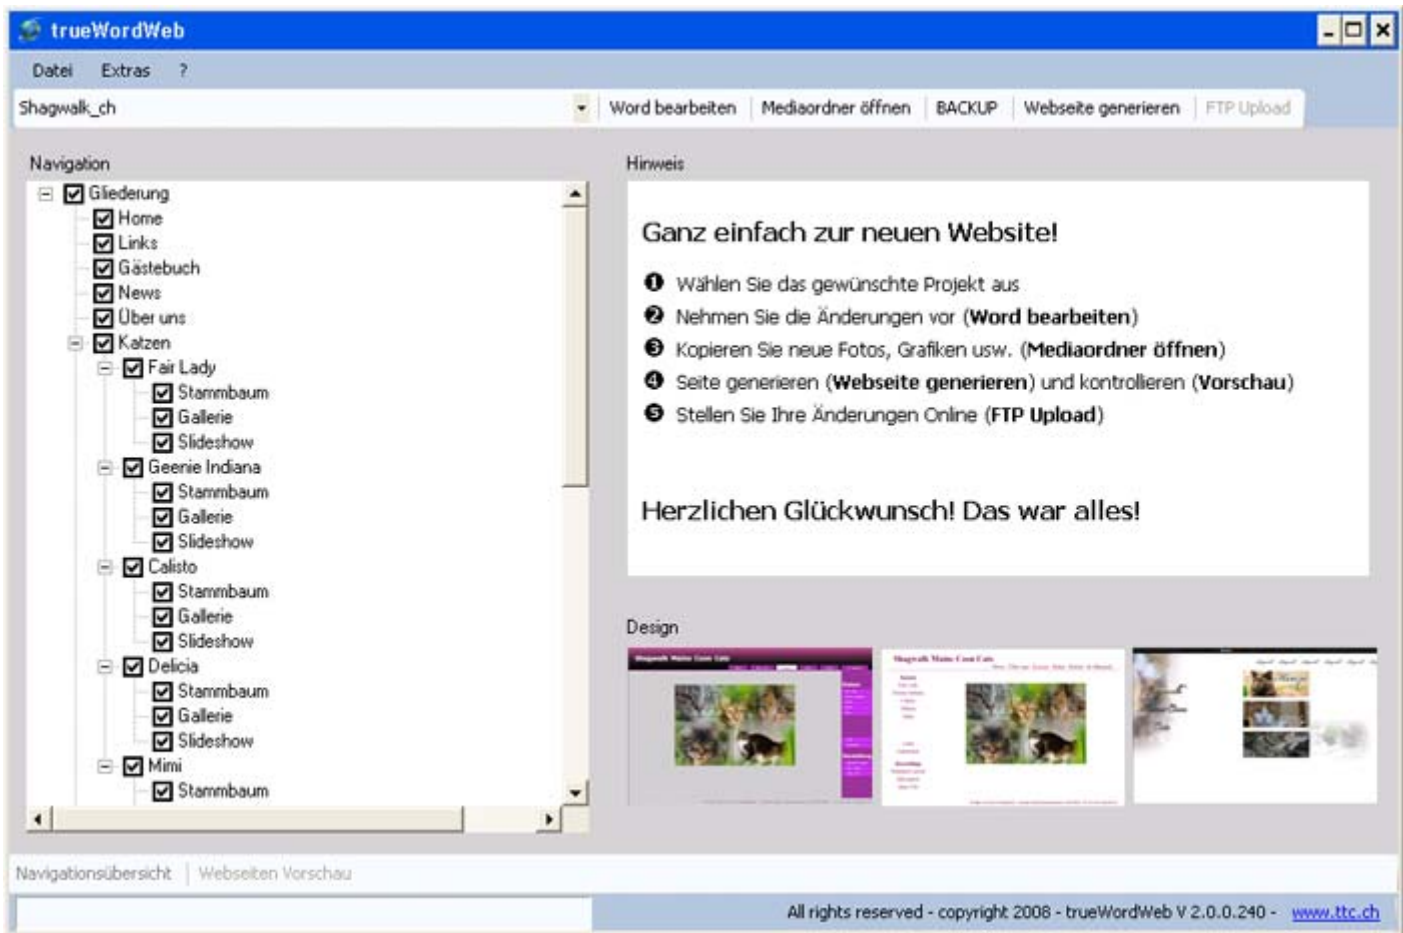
trueWordWeb

Datei Extras ?

Shagwalk_ch

Word bearbeiten | Mediaordner öffnen | BACKUP | Webseite generieren | FTP Upload

Navigation

Gliederung
Home
Links
Gästebuch
News
Über uns
Katzen
Fair Lady
Stammbaum
Gallerie
Slideshow
Geenie Indiana
Stammbaum
Gallerie
Slideshow
Calisto
Stammbaum
Gallerie
Slideshow
Delicia
Stammbaum
Gallerie
Slideshow
Mimi
Stammbaum

Hinweis

Ganz einfach zur neuen Website!

❶ Wählen Sie das gewünschte Projekt aus
❷ Nehmen Sie die Änderungen vor (**Word bearbeiten**)
❸ Kopieren Sie neue Fotos, Grafiken usw. (**Mediaordner öffnen**)
❹ Seite generieren (**Webseite generieren**) und kontrollieren (**Vorschau**)
❺ Stellen Sie Ihre Änderungen Online (**FTP Upload**)

Herzlichen Glückwunsch! Das war alles!

Design

Navigationsübersicht | Webseiten Vorschau

All rights reserved - copyright 2008 - trueWordWeb V 2.0.0.240 - www.ttc.ch